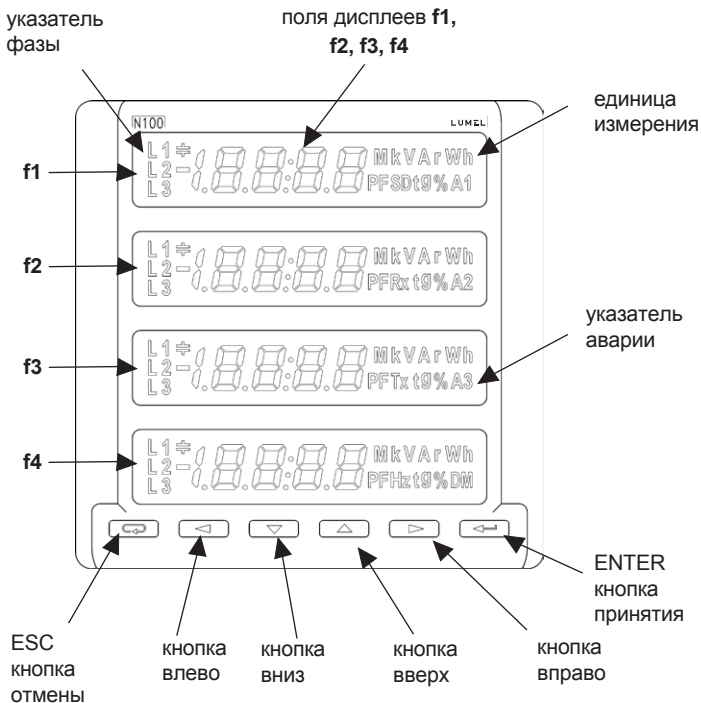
указатель фазы

поля дисплеев **f1, f2, f3, f4**

N100

LUMEL

единица измерения

**f1**

L1 L2 L3 1.8.8.:8.8 MkVArWh PFSDtg%A1

**f2**

L1 L2 L3 1.8.8.:8.8 MkVArWh PFRxtg%A2

указатель аварии

**f3**

L1 L2 L3 1.8.8.:8.8 MkVArWh PFTxtg%A3

**f4**

L1 L2 L3 1.8.8.:8.8 MkVArWh PFHztg%DM

ENTER кнопка принятия

ESC кнопка отмены

кнопка влево

кнопка вниз

кнопка вверх

кнопка вправо